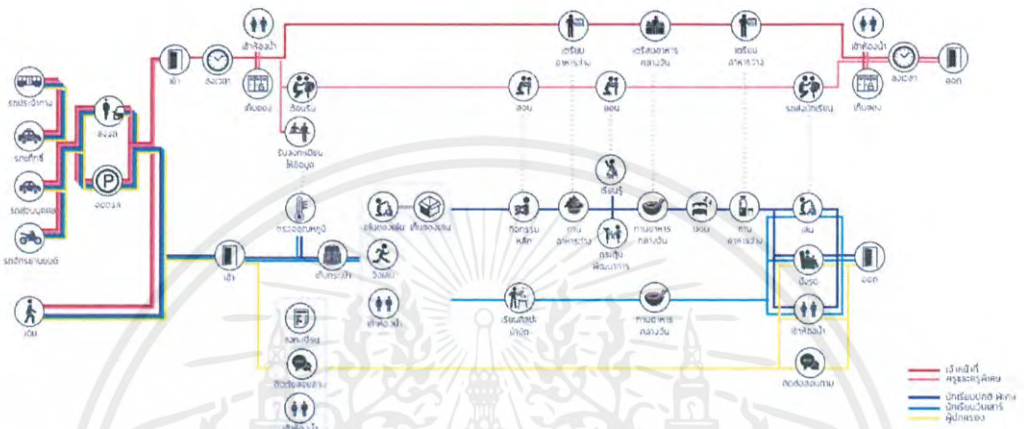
รถประจำทาง
รถแท็กซี่
รถส่วนบุคคล
รถจักรยานยนต์
เดิน
ลงรถ
จอดรถ
เข้า
ลงเวลา
เข้าห้องน้ำ
เก็บของ
เตรียมการสอน
รับส่งนักเรียนให้ผู้ปกครอง
เตรียมอาหารว่าง
เตรียมอาหารกลางวัน
เตรียมอาหารว่าง
สอน
สอน
รอส่งนักเรียน
เข้าห้องน้ำ
เก็บของ
ลงเวลา
ออก
ตรวจวัดอุณหภูมิ
เข้า
เก็บกระเป๋า
วิ่งเล่น
เข้าห้องน้ำ
เก็บของเล่น
เก็บของส่วนตัว
กิจกรรมหลัก
ทานอาหารว่าง
เรียนรู้
ดูแลผู้พิเศษ
ทานอาหารกลางวัน
นอน
ทานอาหารว่าง
เล่น
ดูทีวี
เข้าห้องน้ำ
ออก
ลงทะเบียน
ติดต่อสอบถาม
เข้าห้องน้ำ
เรียนพิเศษบำบัด
ทานอาหารกลางวัน
ติดต่อสอบถาม
เจ้าหน้าที่
ครูและผู้ดูแล
นักเรียนปกติ พิเศษ
นักเรียนวันเสาร์
ผู้ปกครอง